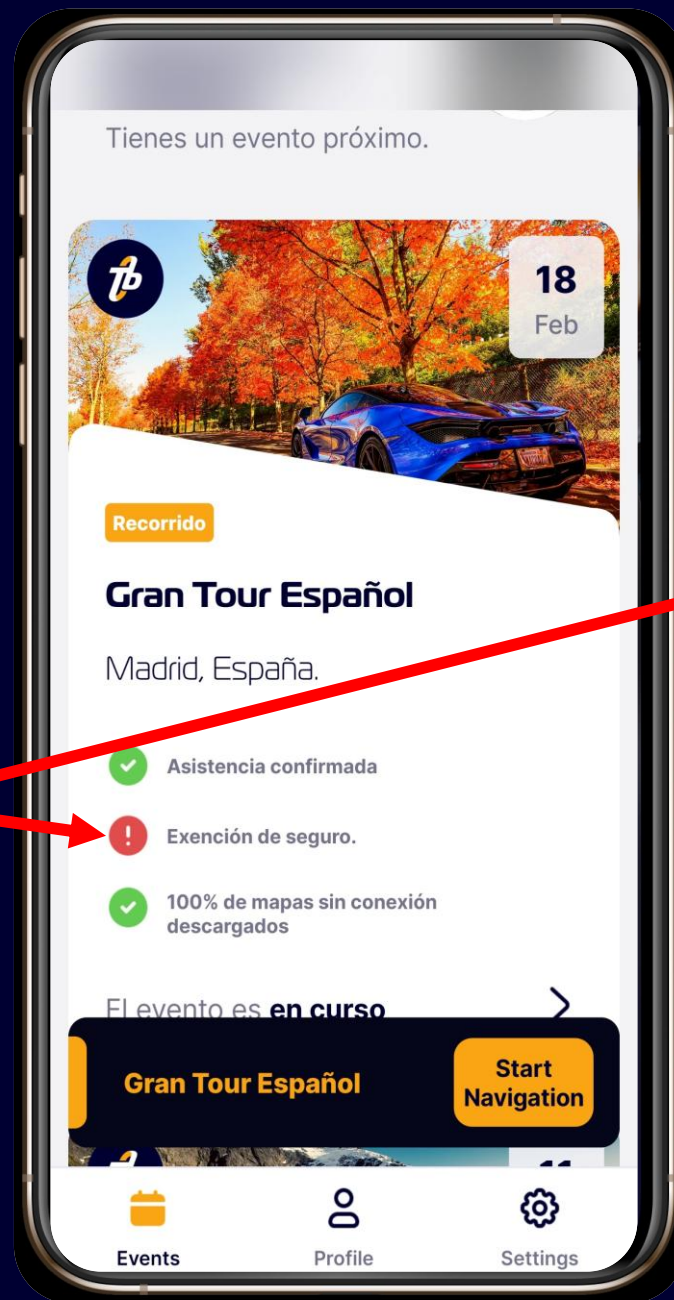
Tienes un evento próximo.

18
Feb

Recorrido

Gran Tour Español

Madrid, España.

Asistencia confirmada

Exención de seguro.

100% de mapas sin conexión descargados

El evento es **en curso**

Gran Tour Español

Start Navigation

Events

Profile

Settings